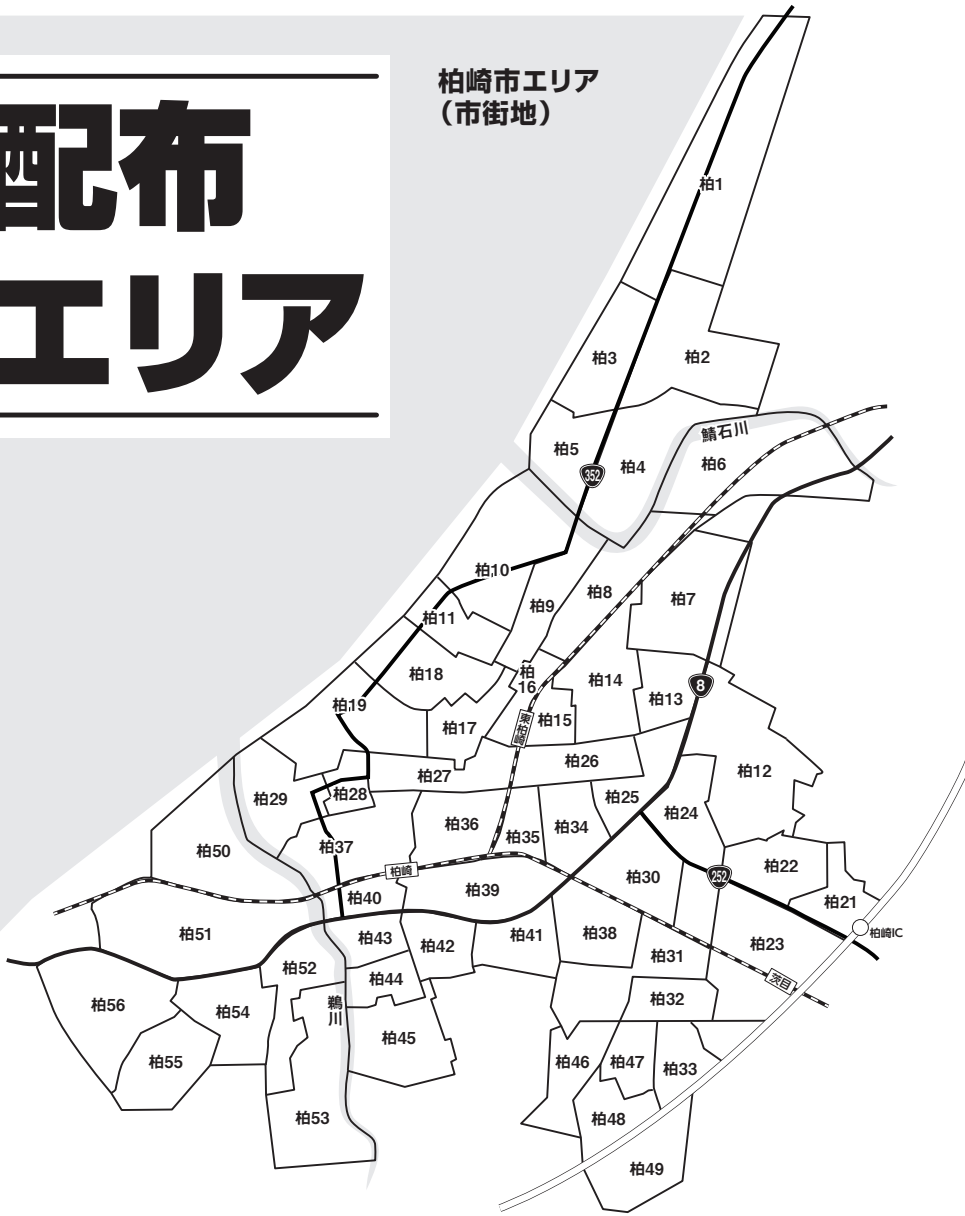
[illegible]配布
エリア

柏崎市エリア
（市街地）

柏1
柏3
柏2
鯖石川
柏5
352
柏4
柏6
柏10
柏9
柏8
柏7
柏11
柏18
柏16
柏14
8
柏13
柏19
東柏崎
柏15
柏17
柏26
柏27
柏12
柏28
柏29
柏25
柏24
柏36
柏35
柏34
柏37
柏22
柏50
柏崎
252
柏30
柏39
柏21
柏40
柏51
柏43
柏42
柏41
柏38
柏23
柏崎IC
柏31
柏52
柏44
茨目
柏32
鵜川
柏56
柏54
柏45
柏46
柏47
柏33
柏55
柏48
柏53
柏49